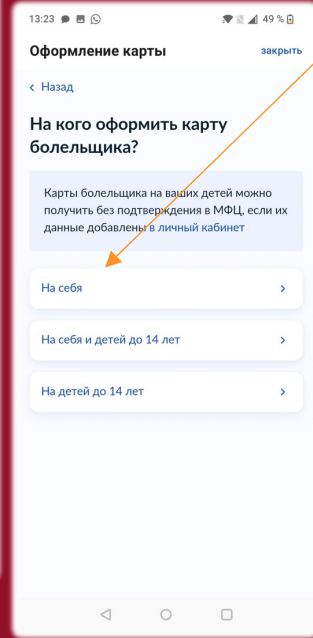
13:23

49 %

Оформление карты

закрыть

< Назад

На кого оформить карту болельщика?

Карты болельщика на ваших детей можно получить без подтверждения в МФЦ, если их данные добавлены в личный кабинет

На себя

На себя и детей до 14 лет

На детей до 14 лет